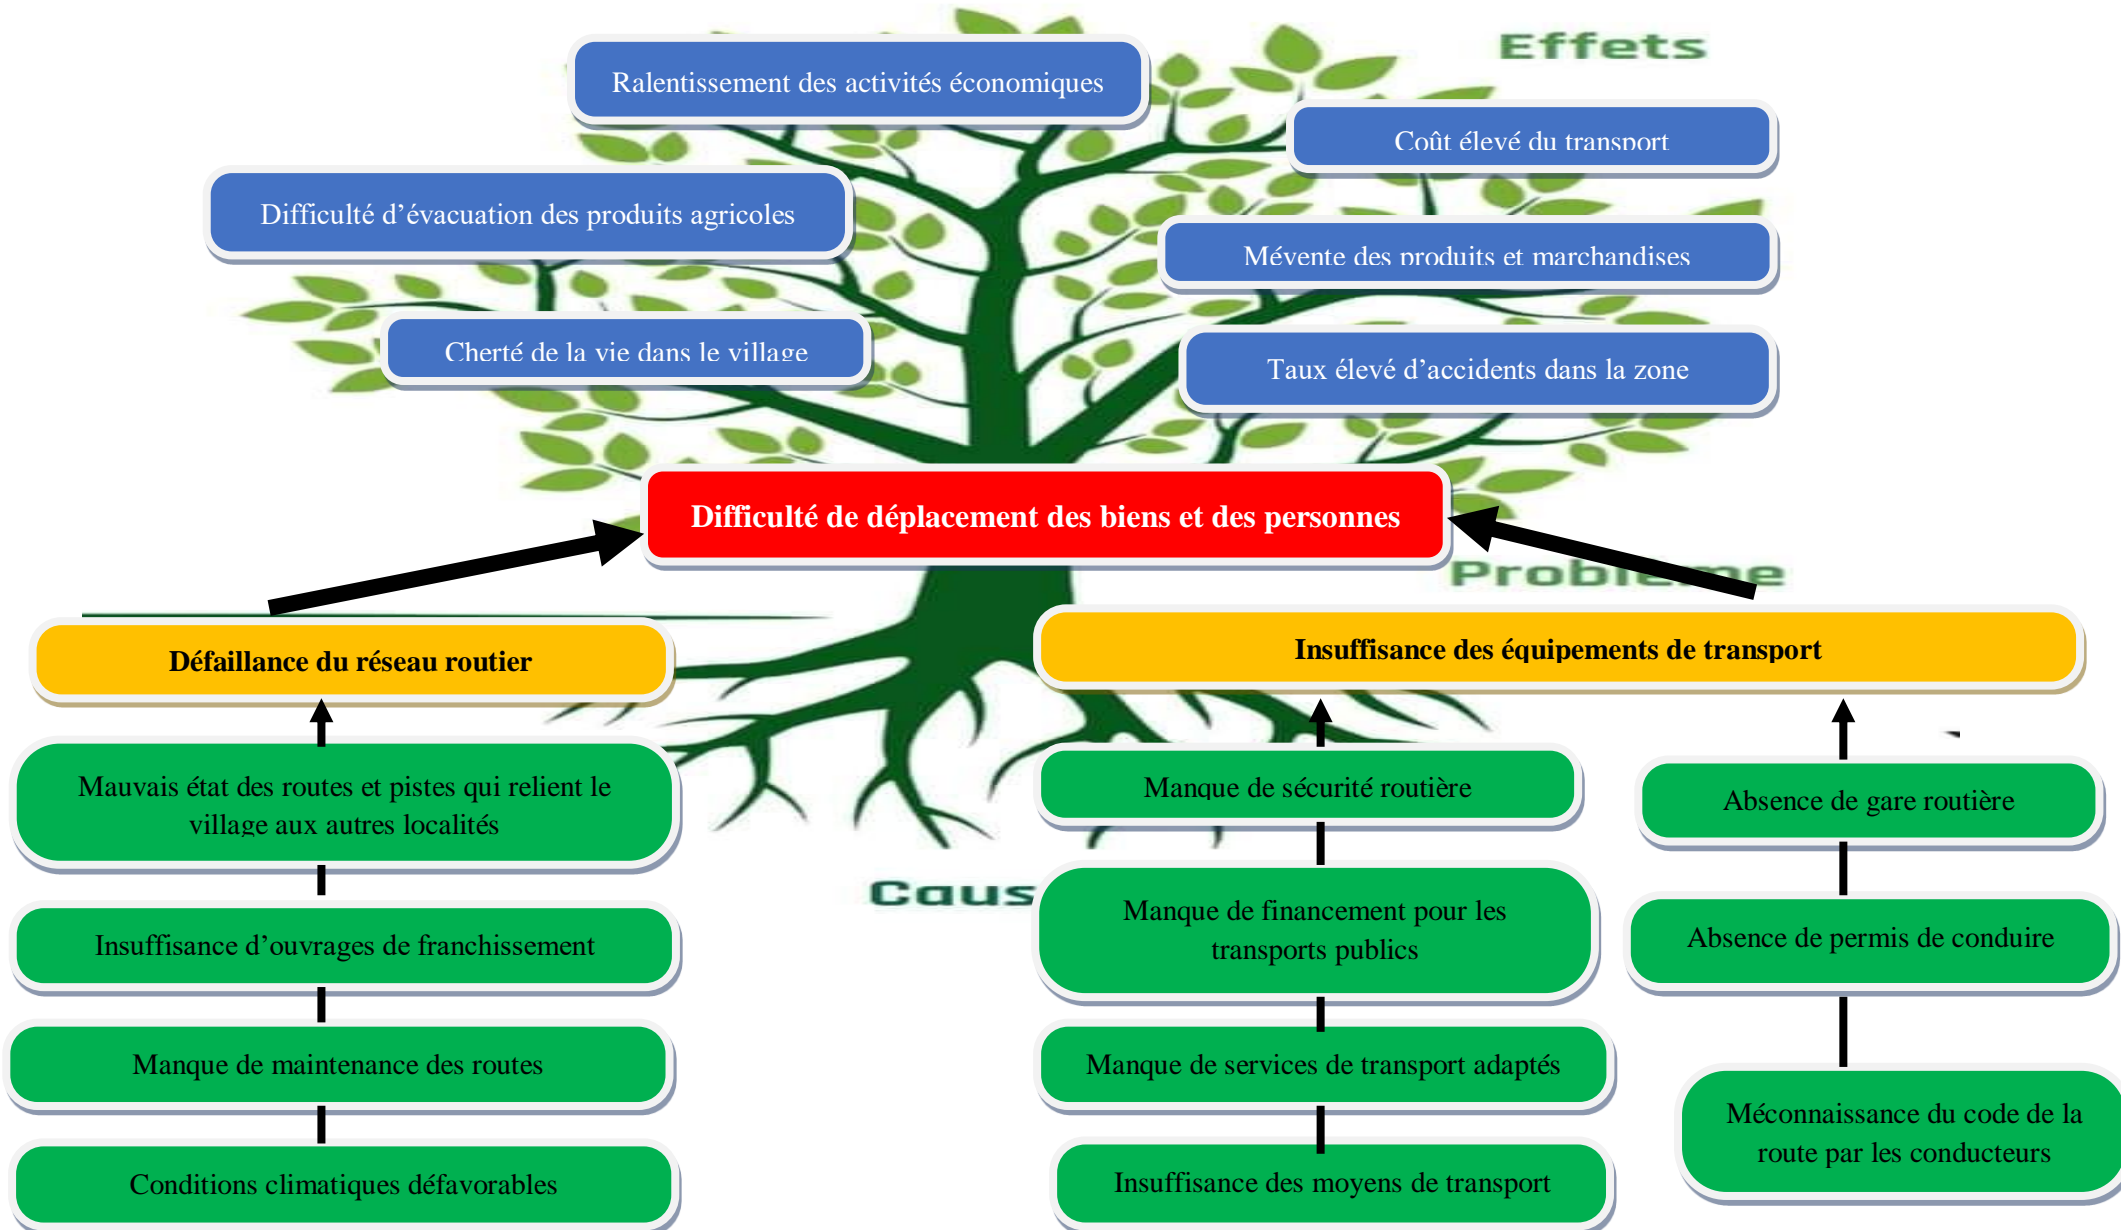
Effets

Ralentissement des activités économiques

Coût élevé du transport

Difficulté d’évacuation des produits agricoles

Mévente des produits et marchandises

Cherté de la vie dans le village

Taux élevé d’accidents dans la zone

Difficulté de déplacement des biens et des personnes

Problème

Défaillance du réseau routier

Insuffisance des équipements de transport

Mauvais état des routes et pistes qui relient le village aux autres localités

Manque de sécurité routière

Absence de gare routière

Caus

Insuffisance d’ouvrages de franchissement

Manque de financement pour les transports publics

Absence de permis de conduire

Manque de maintenance des routes

Manque de services de transport adaptés

Méconnaissance du code de la route par les conducteurs

Conditions climatiques défavorables

Insuffisance des moyens de transport